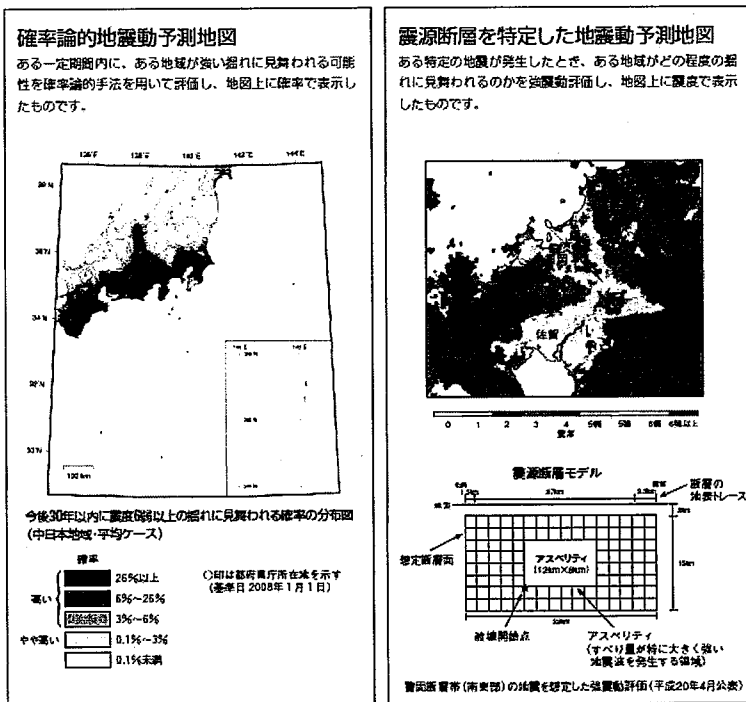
確率論的地震動予測地図

ある一定期間内に、ある地域が強い揺れに見舞われる可能性を確率論的手法を用いて評価し、地図上に確率で表示したものです。

126°E 128°E 140°E 142°E 144°E

38°N 36°N 34°N 32°N 30°N

100 km

今後30年以内に震度6弱以上の揺れに見舞われる確率の分布図(中日本地域・平均ケース)

確率

高い

26%以上

6%～26%

3%～6%

やや高い

0.1%～3%

0.1%未満

○印は都府県庁所在地を示す(基準日 2008年1月1日)

震源断層を特定した地震動予測地図

ある特定の地震が発生したとき、ある地域がどの程度の揺れに見舞われるのかを強震動評価し、地図上に震度で表示したものです。

佐賀

0 1 2 3 4 5弱 5強 6弱 6強以上

震度

震源断層モデル

断層の地表トレース

想定断層面

アスペリティ (12km×9km)

破壊開始点

アスペリティ (すべり量が特に大きく強い地震波を発生する領域)

警固断層帯(南東部)の地震を想定した強震動評価(平成20年4月公表)